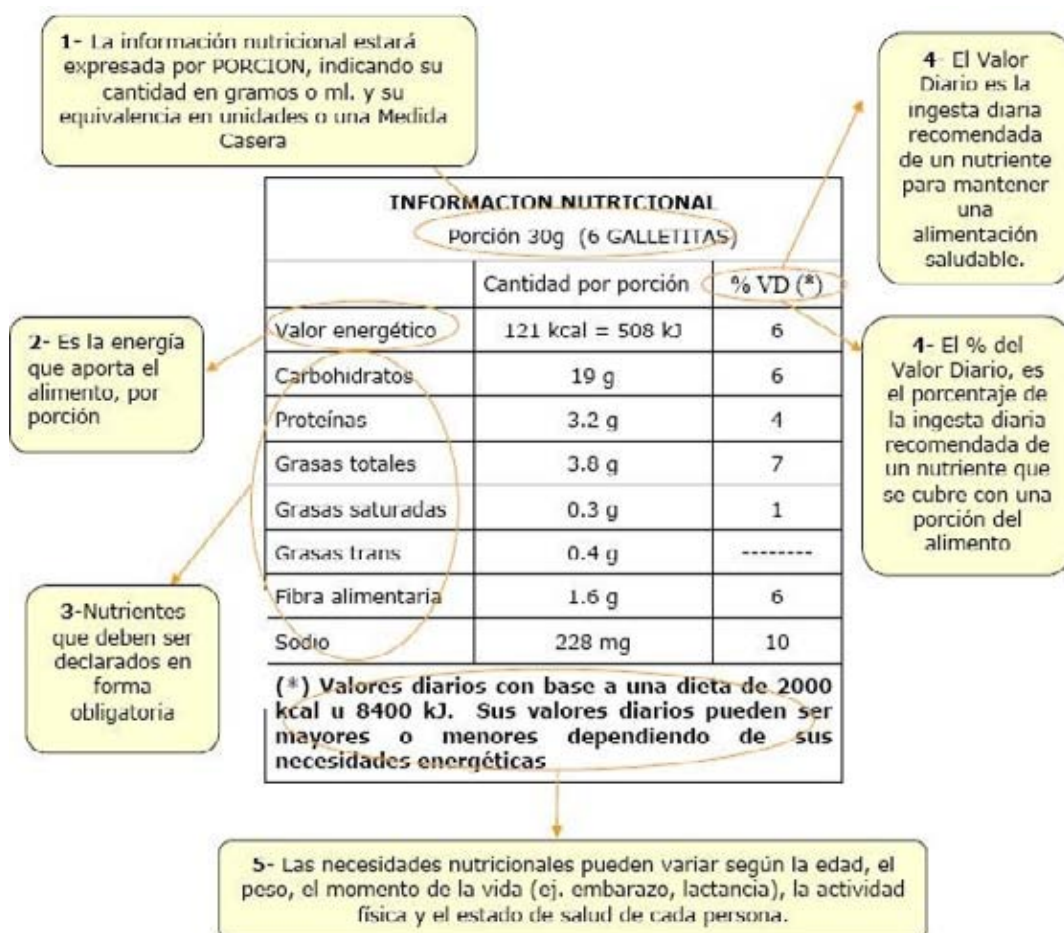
1- La información nutricional estará expresada por PORCION, indicando su cantidad en gramos o ml. y su equivalencia en unidades o una Medida Casera

4- El Valor Diario es la ingesta diaria recomendada de un nutriente para mantener una alimentación saludable.

INFORMACION NUTRICIONAL
Porción 30g (6 GALLETITAS)

| | Cantidad por porción | % VD (*) |
|---|---|---|
| Valor energético | 121 kcal = 508 kJ | 6 |
| Carbohidratos | 19 g | 6 |
| Proteínas | 3.2 g | 4 |
| Grasas totales | 3.8 g | 7 |
| Grasas saturadas | 0.3 g | 1 |
| Grasas trans | 0.4 g | -------- |
| Fibra alimentaria | 1.6 g | 6 |
| Sodio | 228 mg | 10 |

(*) Valores diarios con base a una dieta de 2000 kcal u 8400 kJ. Sus valores diarios pueden ser mayores o menores dependiendo de sus necesidades energéticas

2- Es la energía que aporta el alimento, por porción

4- El % del Valor Diario, es el porcentaje de la ingesta diaria recomendada de un nutriente que se cubre con una porción del alimento

3-Nutrientes que deben ser declarados en forma obligatoria

5- Las necesidades nutricionales pueden variar según la edad, el peso, el momento de la vida (ej. embarazo, lactancia), la actividad física y el estado de salud de cada persona.